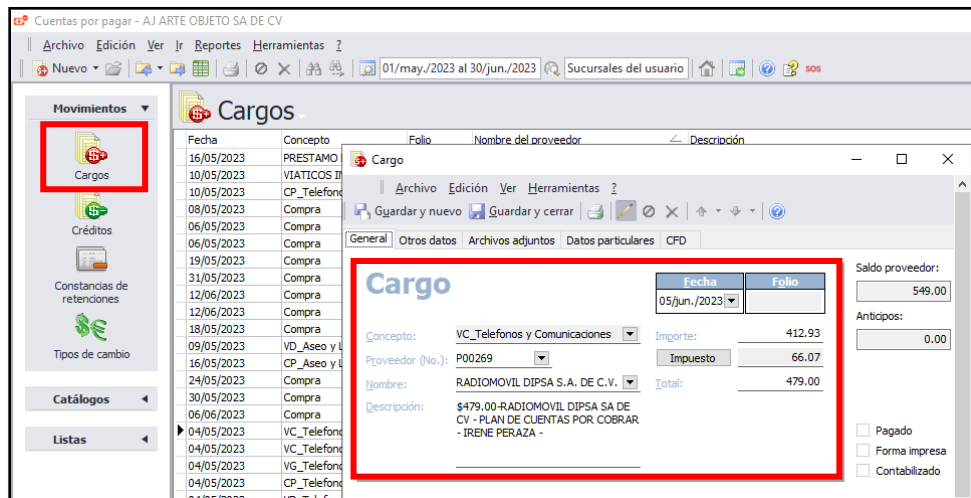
Cuentas por pagar - AJ ARTE OBJETO SA DE CV

Archivo Edición Ver Ir Reportes Herramientas ?

Nuevo 01/may./2023 al 30/jun./2023 Sucursales del usuario SOS

Movimientos

Cargos

Créditos

Constancias de retenciones

Tipos de cambio

Catálogos

Listas

Cargos

| Fecha | Concepto | Folio | Nombre del proveedor | Descripción |
|---|---|---|---|---|
| 16/05/2023 | PRESTAMO | | | |
| 10/05/2023 | VIATICOS I | | | |
| 10/05/2023 | CP_Telefon | | | |
| 08/05/2023 | Compra | | | |
| 06/05/2023 | Compra | | | |
| 06/05/2023 | Compra | | | |
| 19/05/2023 | Compra | | | |
| 31/05/2023 | Compra | | | |
| 12/06/2023 | Compra | | | |
| 12/06/2023 | Compra | | | |
| 18/05/2023 | Compra | | | |
| 09/05/2023 | VD_Aseo y | | | |
| 16/05/2023 | CP_Aseo y | | | |
| 24/05/2023 | Compra | | | |
| 30/05/2023 | Compra | | | |
| 06/06/2023 | Compra | | | |
| 04/05/2023 | VC_Telefon | | | |
| 04/05/2023 | VC_Telefon | | | |
| 04/05/2023 | VG_Telefon | | | |
| 04/05/2023 | CP_Telefon | | | |

Cargo

Archivo Edición Ver Herramientas ?

Guardar y nuevo Guardar y cerrar

General Otros datos Archivos adjuntos Datos particulares CFD

Cargo

Fecha Folio
05/jun./2023

Concepto: VC_Telefonos y Comunicaciones
Proveedor (No.): P00269
Nombre: RADIOMOVIL DIPSA S.A. DE C.V.
Descripción: $479.00-RADIOMOVIL DIPSA SA DE CV - PLAN DE CUENTAS POR COBRAR - IRENE PERAZA -

Importe: 412.93
Impuesto 66.07
Total: 479.00

Saldo proveedor:
549.00
Anticipos:
0.00

Pagado
Forma impresa
Contabilizado